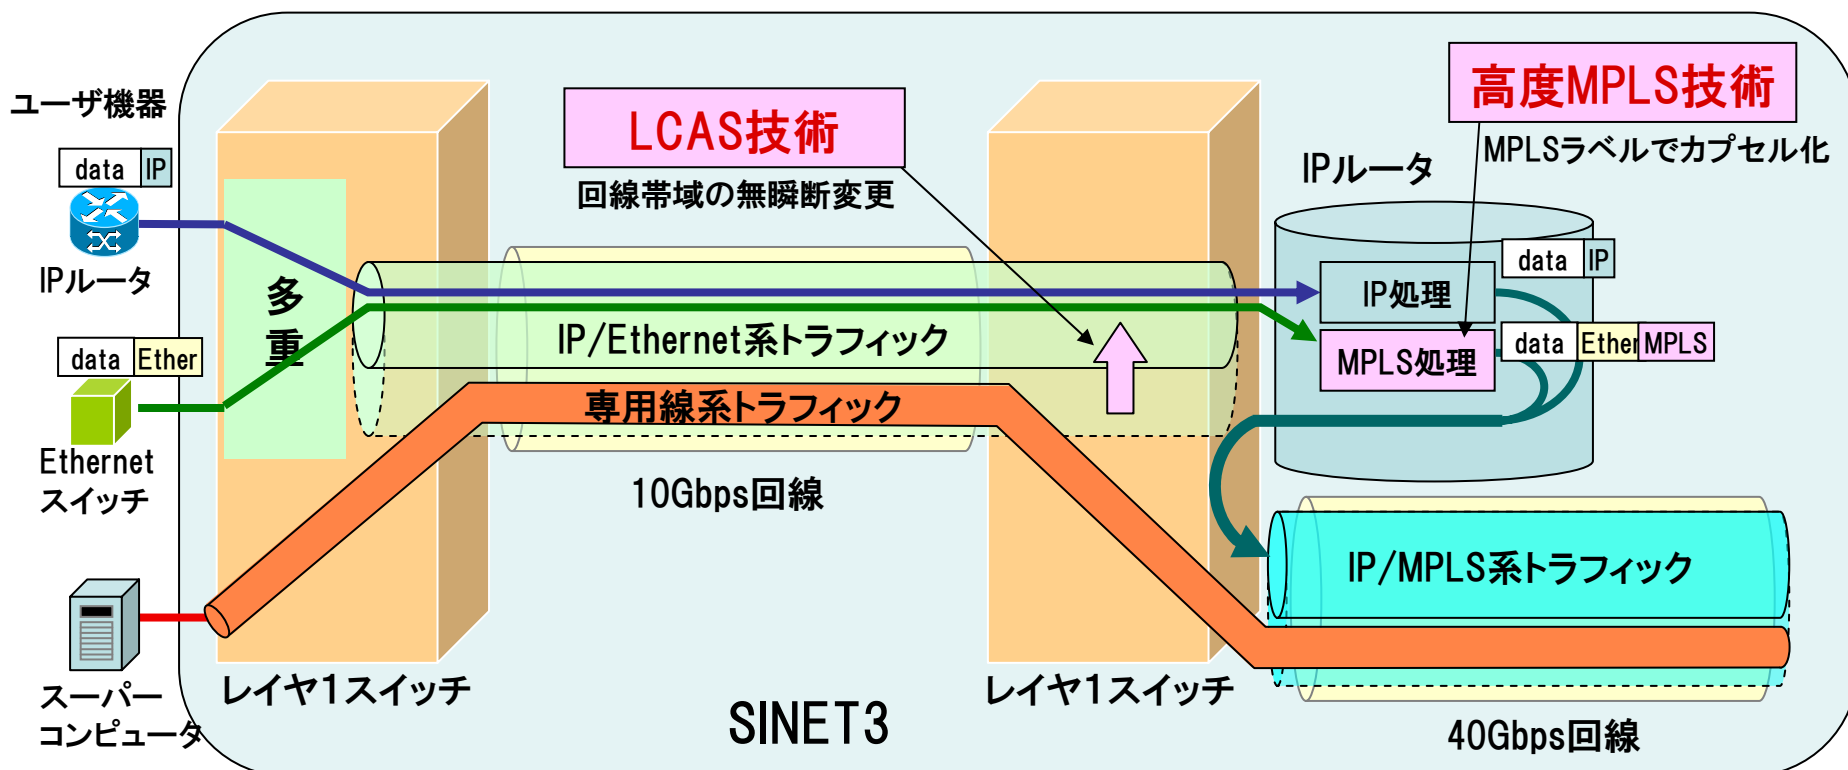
ユーザ機器

data | IP

IPルータ

data | Ether

Ethernet スイッチ

スーパーコンピュータ

多重

LCAS技術

回線帯域の無瞬断変更

IP/Ethernet系トラフィック

専用線系トラフィック

10Gbps回線

レイヤ1スイッチ

レイヤ1スイッチ

SINET3

高度MPLS技術

MPLSラベルでカプセル化

IPルータ

data | IP

IP処理

MPLS処理

data | Ether | MPLS

IP/MPLS系トラフィック

40Gbps回線